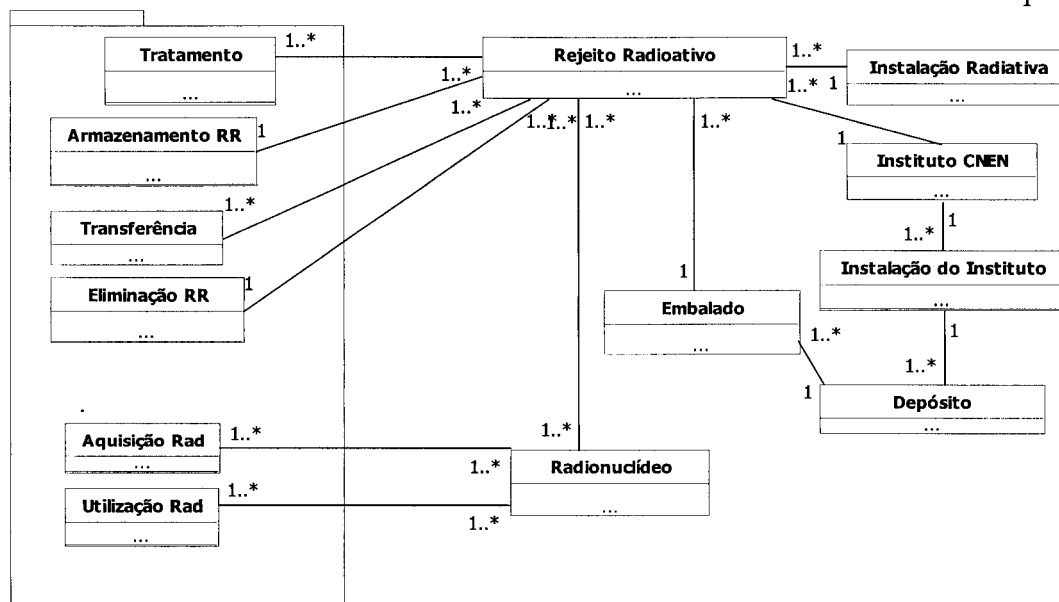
Tratamento
...
1..*
1..*
Rejeito Radioativo
...
1..*
1..*
1
Instalação Radiativa
...
1..*
Armazenamento RR
...
1
1..*
1..*
1..*
1..*
1
Instituto CNEN
...
1..*
Transferência
...
1
1..*
Instalação do Instituto
...
Eliminação RR
...
1
1
Embalado
...
1..*
1
1..*
1
Depósito
...
Aquisição Rad
...
1..*
1..*
1..*
Radionuclídeo
...
Utilização Rad
...
1..*
1..*